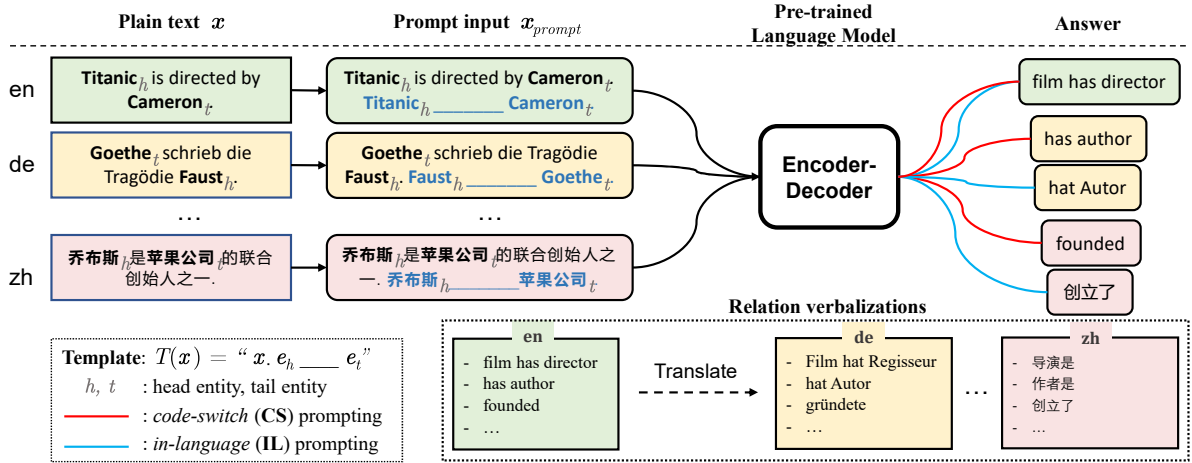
Plain text $x$

Prompt input $x_{prompt}$

Pre-trained Language Model

Answer

en

Titanic$_h$ is directed by Cameron$_t$.

Titanic$_h$ is directed by Cameron$_t$. Titanic$_h$ ________ Cameron$_t$

de

Goethe$_t$ schrieb die Tragödie Faust$_h$.

Goethe$_t$ schrieb die Tragödie Faust$_h$. Faust$_h$ ________ Goethe$_t$

…

…

zh

乔布斯$_h$是苹果公司$_t$的联合创始人之一.

乔布斯$_h$是苹果公司$_t$的联合创始人之一. 乔布斯$_h$________苹果公司$_t$

Encoder-Decoder

film has director

has author

hat Autor

founded

创立了

Relation verbalizations

en
- film has director
- has author
- founded
- …

Translate

de
- Film hat Regisseur
- hat Autor
- gründete
- …

…

zh
- 导演是
- 作者是
- 创立了
- …

Template: $T(x) =$ “ $x$. $e_h$ ____ $e_t$”

$h$, $t$ : head entity, tail entity

: code-switch (CS) prompting

: in-language (IL) prompting